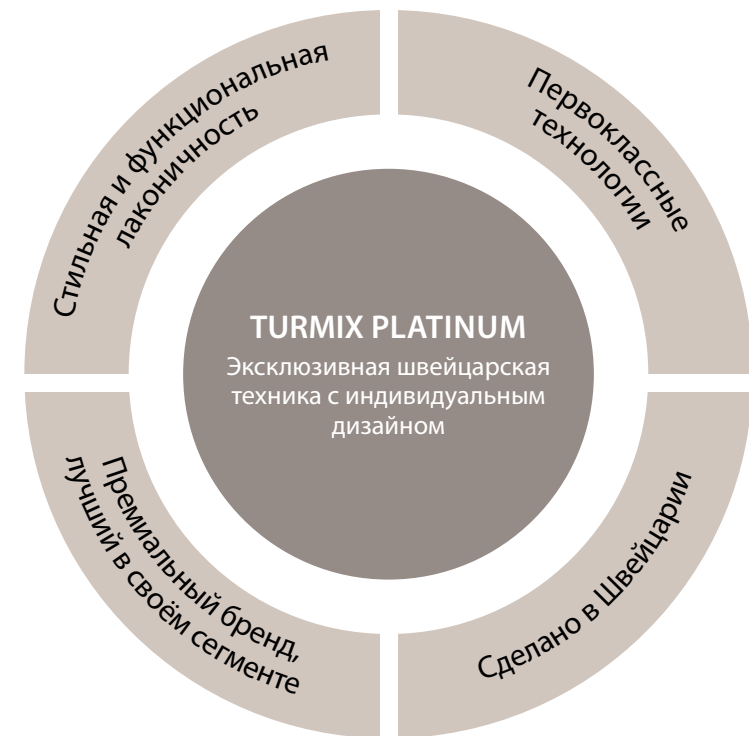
Стильная и функциональная лаконичность

Первоклассные технологии

TURMIX PLATINUM

Эксклюзивная швейцарская техника с индивидуальным дизайном

Премиальный бренд, лучший в своём сегменте

Сделано в Швейцарии